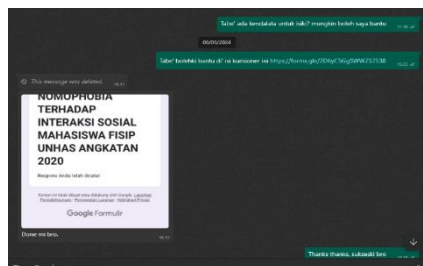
Tabe' ada kendalata untuk nikah? mungkin boleh saya bantu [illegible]

06/05/2024

Tabe' bolehki bantu di' isi kuesioner ini https://forms.gle/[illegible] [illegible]

This message was deleted. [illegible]

NOMOPHOBIA TERHADAP INTERAKSI SOSIAL MAHASISWA FISIP UNHAS ANGKATAN 2020

Respons Anda telah dicatat

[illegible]

Google Formulir

Done ma bro. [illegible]

Thanks thanks, sukses ki bro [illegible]